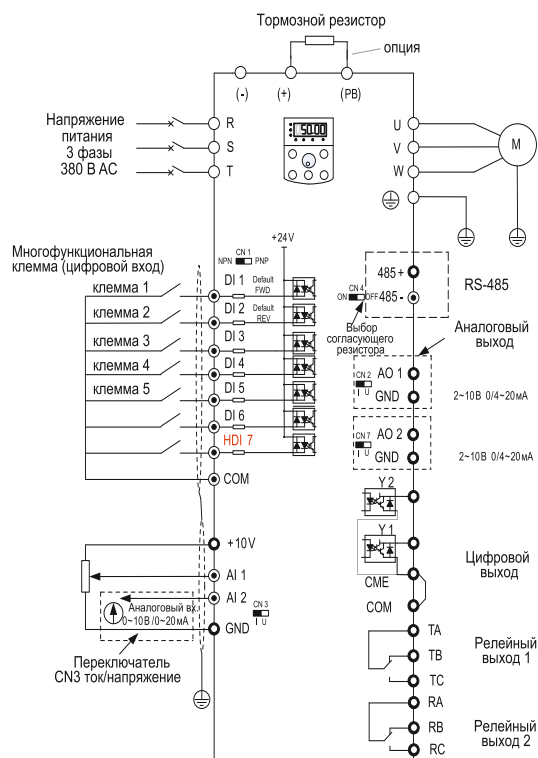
Тормозной резистор

опция

(-)

(+)

(PB)

Напряжение питания 3 фазы 380 В AC

R

S

T

50.00

U

V

W

M

Многофункциональная клемма (цифровой вход)

CN 1

NPN

PNP

+24V

клемма 1

DI 1

Default FWD

клемма 2

DI 2

Default REV

клемма 3

DI 3

клемма 4

DI 4

клемма 5

DI 5

DI 6

HDI 7

COM

485+

CN 4

ON

OFF

485-

RS-485

Выбор согласующего резистора

Аналоговый выход

CN 2

I U

AO 1

GND

2~10В 0/4~20мА

CN 7

I U

AO 2

GND

2~10В 0/4~20мА

Y 2

Y 1

Цифровой выход

CME

COM

+10V

AI 1

AI 2

Аналоговый вх.

0~10В /0~20мА

CN 3

I U

GND

Переключатель CN3 ток/напряжение

TA

TB

TC

Релейный выход 1

RA

RB

RC

Релейный выход 2